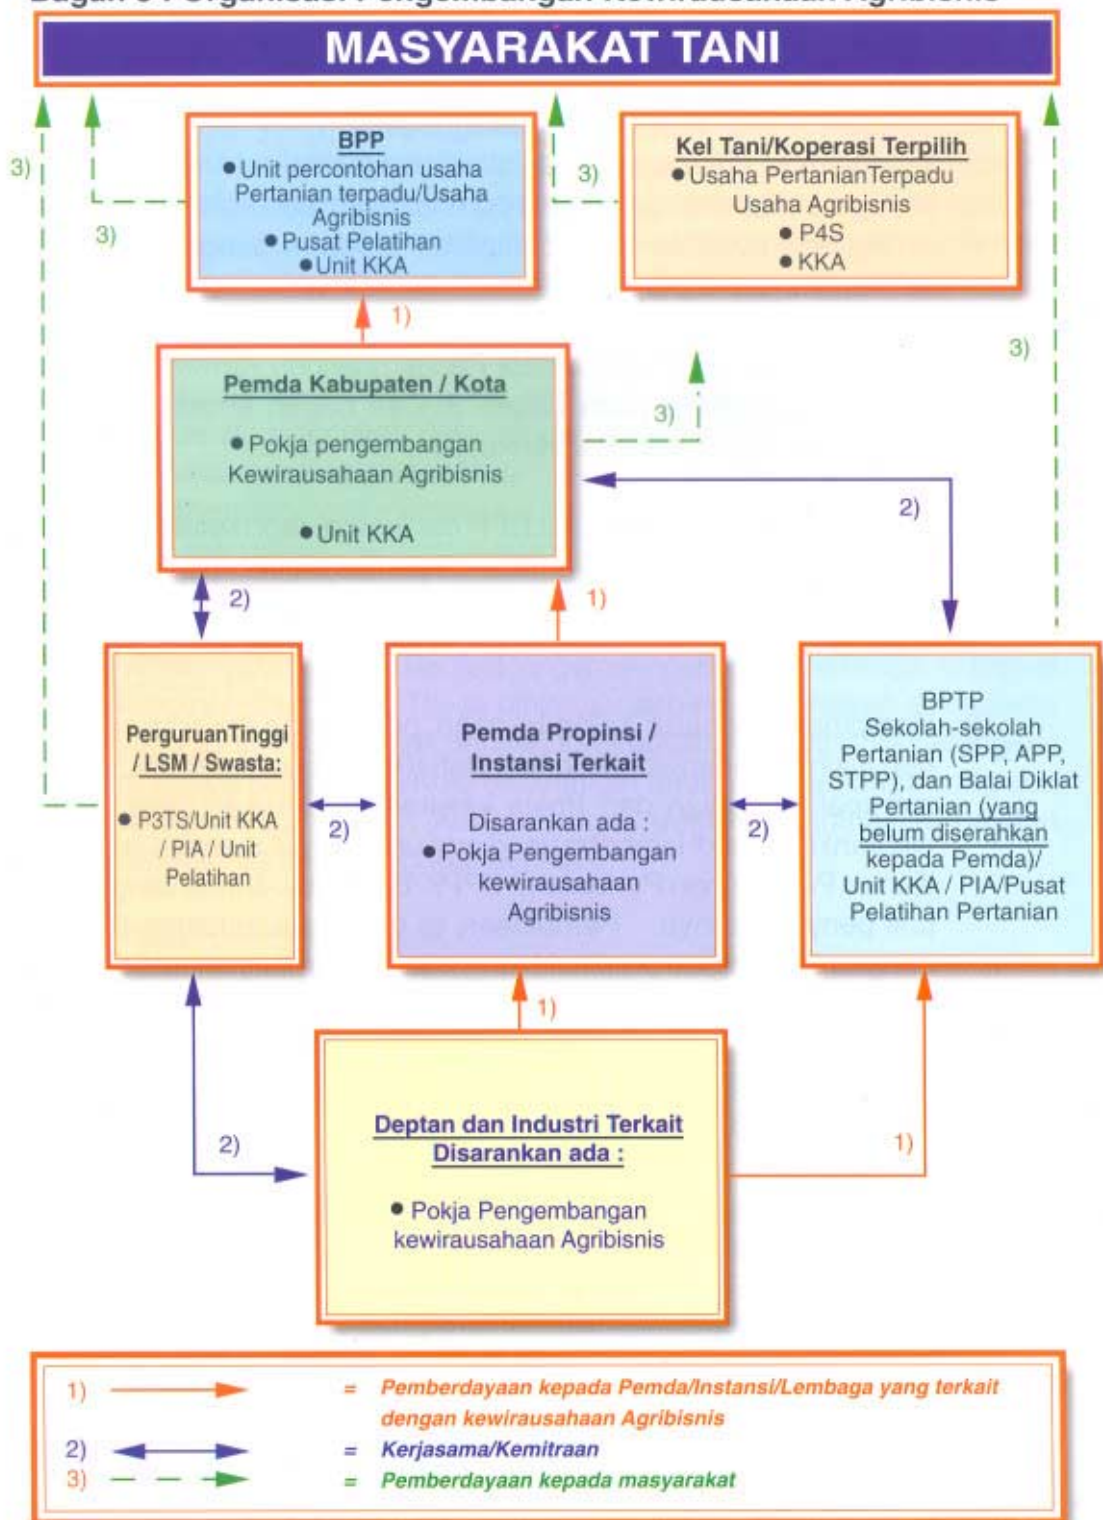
MASYARAKAT TANI

3)

3)

BPP
● Unit percontohan usaha Pertanian terpadu/Usaha Agribisnis
● Pusat Pelatihan
● Unit KKA

3)

Kel Tani/Koperasi Terpilih
● Usaha Pertanian Terpadu Usaha Agribisnis
● P4S
● KKA

1)

3)

Pemda Kabupaten / Kota
● Pokja pengembangan Kewirausahaan Agribisnis
● Unit KKA

3)

2)

2)

1)

PerguruanTinggi / LSM / Swasta:
● P3TS/Unit KKA / PIA / Unit Pelatihan

2)

Pemda Propinsi / Instansi Terkait
Disarankan ada :
● Pokja Pengembangan kewirausahaan Agribisnis

2)

BPTP
Sekolah-sekolah Pertanian (SPP, APP, STPP), dan Balai Diklat Pertanian (yang belum diserahkan kepada Pemda)/ Unit KKA / PIA/Pusat Pelatihan Pertanian

1)

2)

Deptan dan Industri Terkait
Disarankan ada :
● Pokja Pengembangan kewirausahaan Agribisnis

1)

1) = Pemberdayaan kepada Pemda/Instansi/Lembaga yang terkait dengan kewirausahaan Agribisnis
2) = Kerjasama/Kemitraan
3) = Pemberdayaan kepada masyarakat